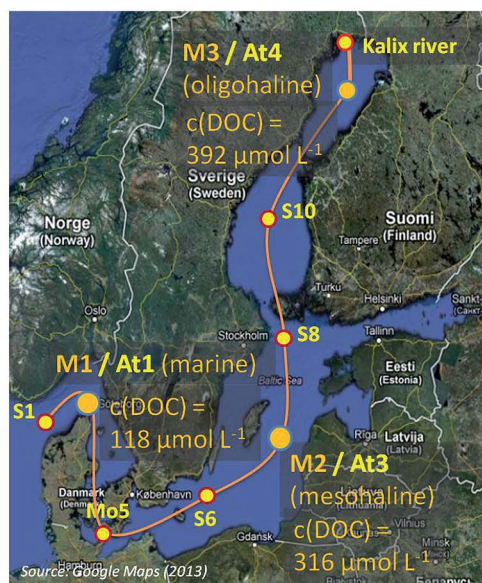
M3 / At4
(oligohaline)
c(DOC) =
392 µmol L$^{-1}$

Kalix river

Sverige
(Sweden)

Suomi
Tampere (Finland)

S10

Norge
(Norway)

Oslo

Turku
Helsinki

Sankt-

Tallinn

Stockholm

S8

M1 / At1 (marine)

Eesti
(Estonia)

Baltic Sea

S1

c(DOC) =
118 µmol L$^{-1}$

Riga Latvija
(Latvia)

M2 / At3
(mesohaline)
c(DOC) =
316 µmol L$^{-1}$

Danmark
(Denmark)

København

Mo5

S6

Vilnius

Gdansk

Hamburg

Source: Google Maps (2013)